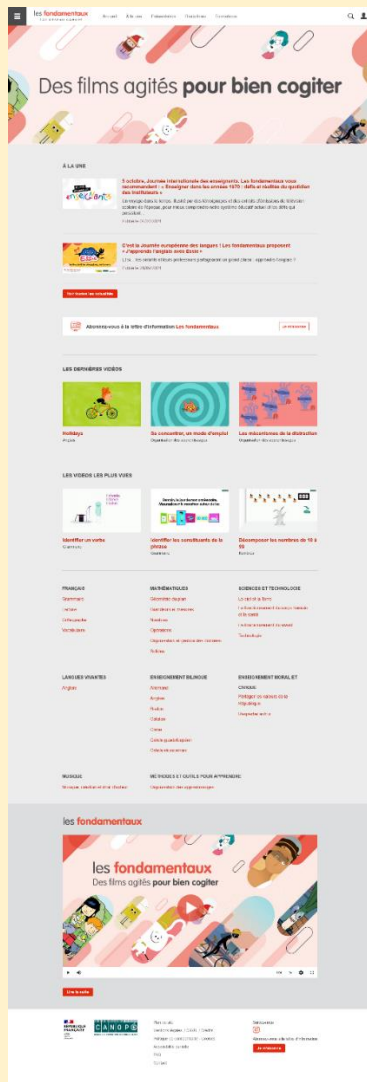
les fondamentaux

Accueil Afficher Fondamentaux Enseignants Formations

Des films agités pour bien cogiter

À LA UNE

5 octobre, Journée internationale des enseignants. Les fondamentaux vous recommandent : « Enseigner dans les années 1970 : défis et réalités du quotidien des institeurs »

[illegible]

C'est la Journée européenne des langues ! Les fondamentaux proposent « Apprends l'anglais avec Anna »

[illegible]

Voir toutes les actualités

Abonnez-vous à la lettre d'information Les fondamentaux

Je m'abonne

LES DERNIÈRES VIDÉOS

Holidays

Se concentrer, un mode d'emploi

Les mécanismes de la distraction

LES VIDÉOS LES PLUS VUES

Identifier un verbe

Identifier les constituants de la phrase

Décomposer les nombres de 10 à 19

FRANÇAIS

Grammaire
Lecture
Orthographe
Vocabulaire

MATHÉMATIQUES

Géométrie plane
Grandeurs et mesures
Nombres
Opérations
Organisation et gestion des données
Problèmes

SCIENCES ET TECHNOLOGIE

La matière
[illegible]
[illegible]
Technologie

LANGUES VIVANTES

Anglais

ENSEIGNEMENT BILINGUE

Allemand
Anglais
Basque
Catalan
Corse
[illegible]
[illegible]

ENSEIGNEMENT MORAL ET CIVIQUE

Partager les valeurs de la République
Respecter autrui

MUSIQUE

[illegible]

MÉTHODES ET OUTILS POUR APPRENDRE

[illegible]

les fondamentaux

les fondamentaux
Des films agités pour bien cogiter

Lire la suite

RÉPUBLIQUE FRANÇAISE

CANOPÉ

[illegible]

Abonnez-vous à la lettre d'information

Je m'abonne